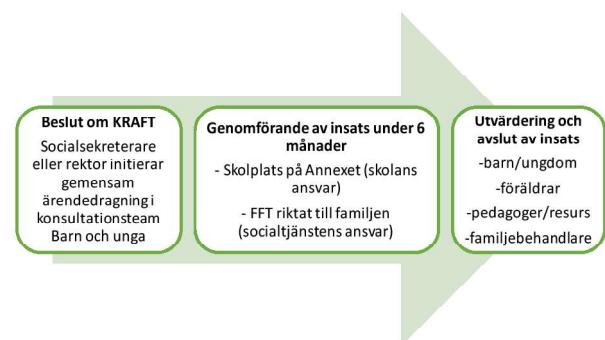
Beslut om KRAFT
Socialsekreterare eller rektor initierar gemensam ärendedragning i konsultationsteam Barn och unga

Genomförande av insats under 6 månader
- Skolplats på Annexet (skolans ansvar)
- FFT riktat till familjen (socialtjänstens ansvar)

Utvärdering och avslut av insats
-barn/ungdom
-föräldrar
-pedagoger/resurs
-familjebehandlare